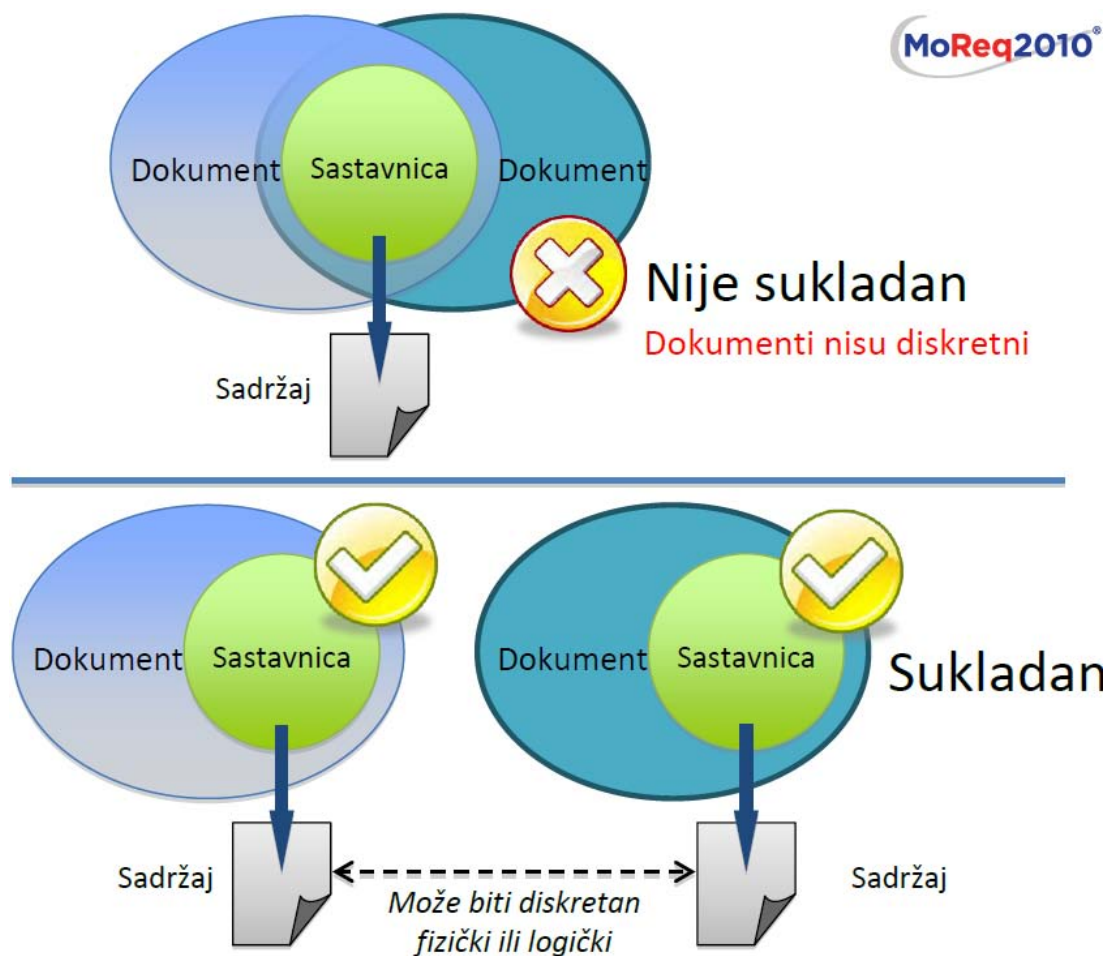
MoReq2010®

Dokument Sastavnica Dokument

Nije sukladan
Dokumenti nisu diskretni

Sadržaj

Dokument Sastavnica

Dokument Sastavnica

Sukladan

Sadržaj

Može biti diskretan fizički ili logički

Sadržaj